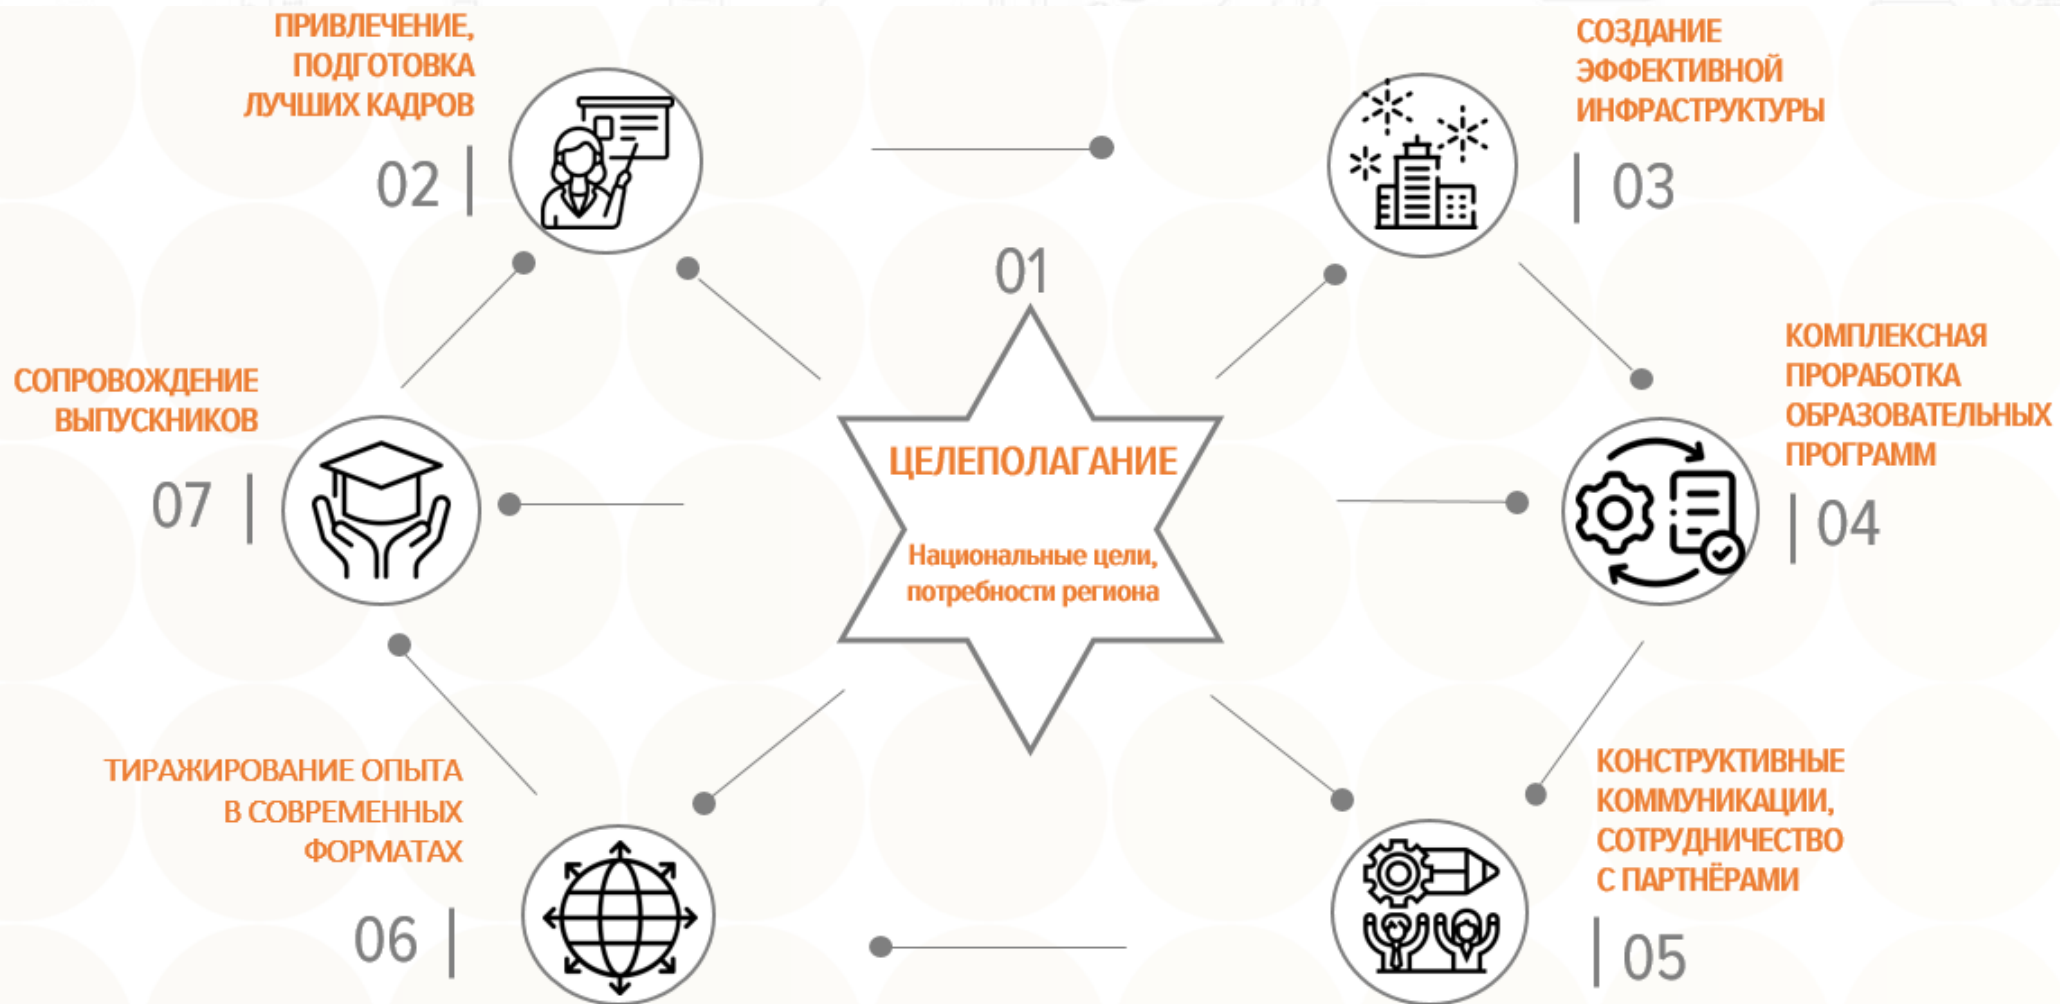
01

ЦЕЛЕПОЛАГАНИЕ

Национальные цели, потребности региона

ПРИВЛЕЧЕНИЕ, ПОДГОТОВКА ЛУЧШИХ КАДРОВ

02

СОЗДАНИЕ ЭФФЕКТИВНОЙ ИНФРАСТРУКТУРЫ

03

КОМПЛЕКСНАЯ ПРОРАБОТКА ОБРАЗОВАТЕЛЬНЫХ ПРОГРАММ

04

КОНСТРУКТИВНЫЕ КОММУНИКАЦИИ, СОТРУДНИЧЕСТВО С ПАРТНЁРАМИ

05

ТИРАЖИРОВАНИЕ ОПЫТА В СОВРЕМЕННЫХ ФОРМАТАХ

06

СОПРОВОЖДЕНИЕ ВЫПУСКНИКОВ

07